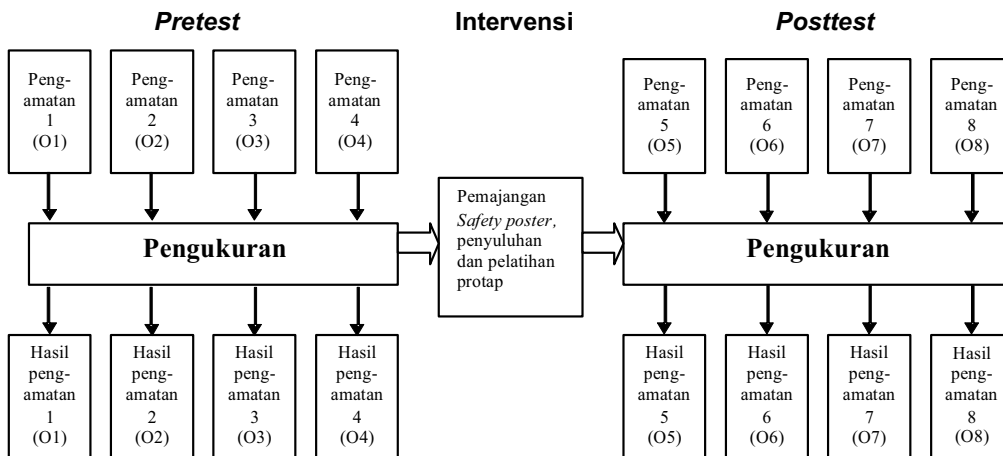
*Pretest*

Intervensi

*Posttest*

Peng-amatan 1 (O1)

Peng-amatan 2 (O2)

Peng-amatan 3 (O3)

Peng-amatan 4 (O4)

Pengukuran

Hasil peng-amatan 1 (O1)

Hasil peng-amatan 2 (O2)

Hasil peng-amatan 3 (O3)

Hasil peng-amatan 4 (O4)

Pemajangan *Safety poster*, penyuluhan dan pelatihan protap

Peng-amatan 5 (O5)

Peng-amatan 6 (O6)

Peng-amatan 7 (O7)

Peng-amatan 8 (O8)

Pengukuran

Hasil peng-amatan 5 (O5)

Hasil peng-amatan 6 (O6)

Hasil peng-amatan 7 (O7)

Hasil peng-amatan 8 (O8)